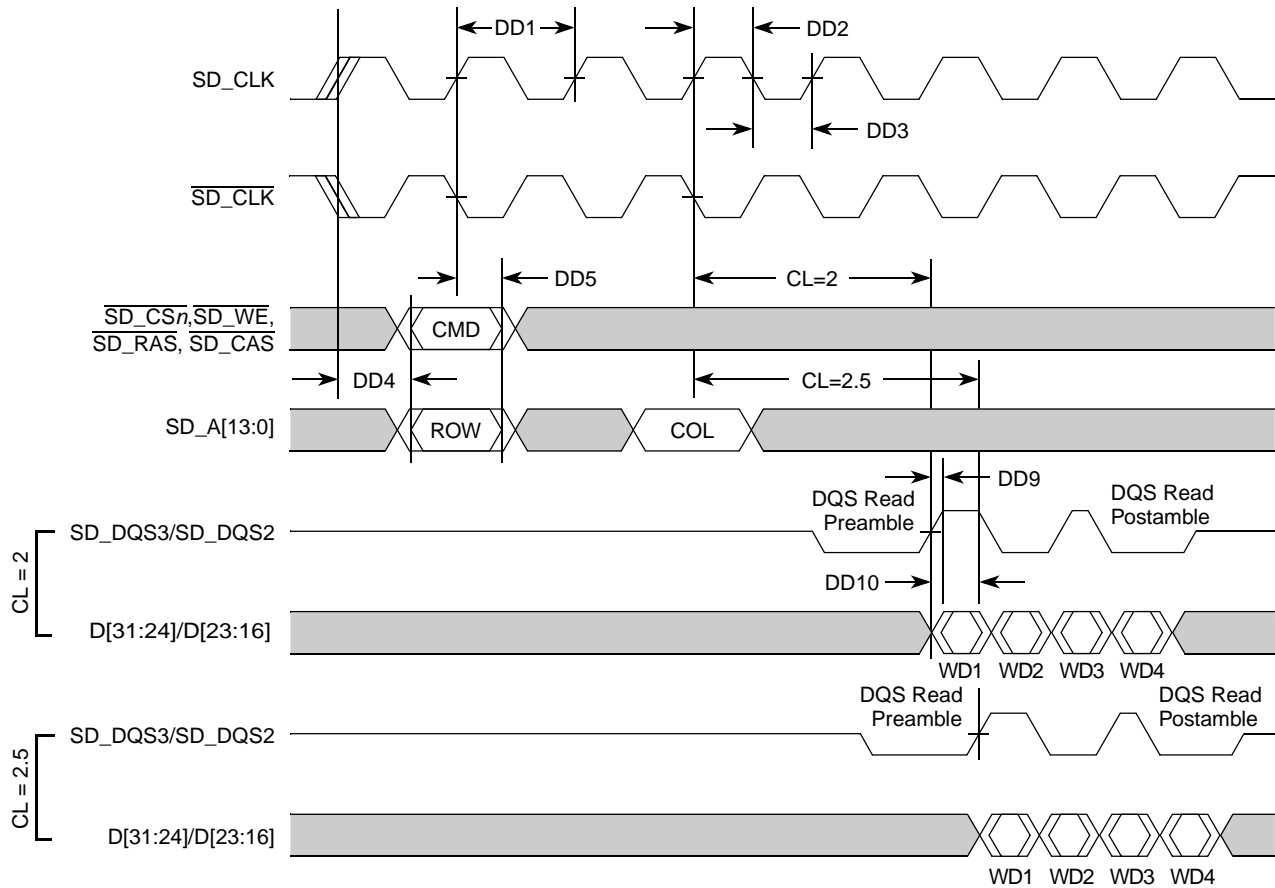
DD1
DD2
SD_CLK
DD3
$\overline{\text{SD\_CLK}}$
DD5
CL=2
$\overline{\text{SD\_CS}n}$, $\overline{\text{SD\_WE}}$,
$\overline{\text{SD\_RAS}}$, $\overline{\text{SD\_CAS}}$
CMD
DD4
CL=2.5
SD_A[13:0]
ROW
COL
DD9
DQS Read Preamble
DQS Read Postamble
CL = 2
SD_DQS3/SD_DQS2
DD10
D[31:24]/D[23:16]
WD1 WD2 WD3 WD4
DQS Read Preamble
DQS Read Postamble
CL = 2.5
SD_DQS3/SD_DQS2
D[31:24]/D[23:16]
WD1 WD2 WD3 WD4